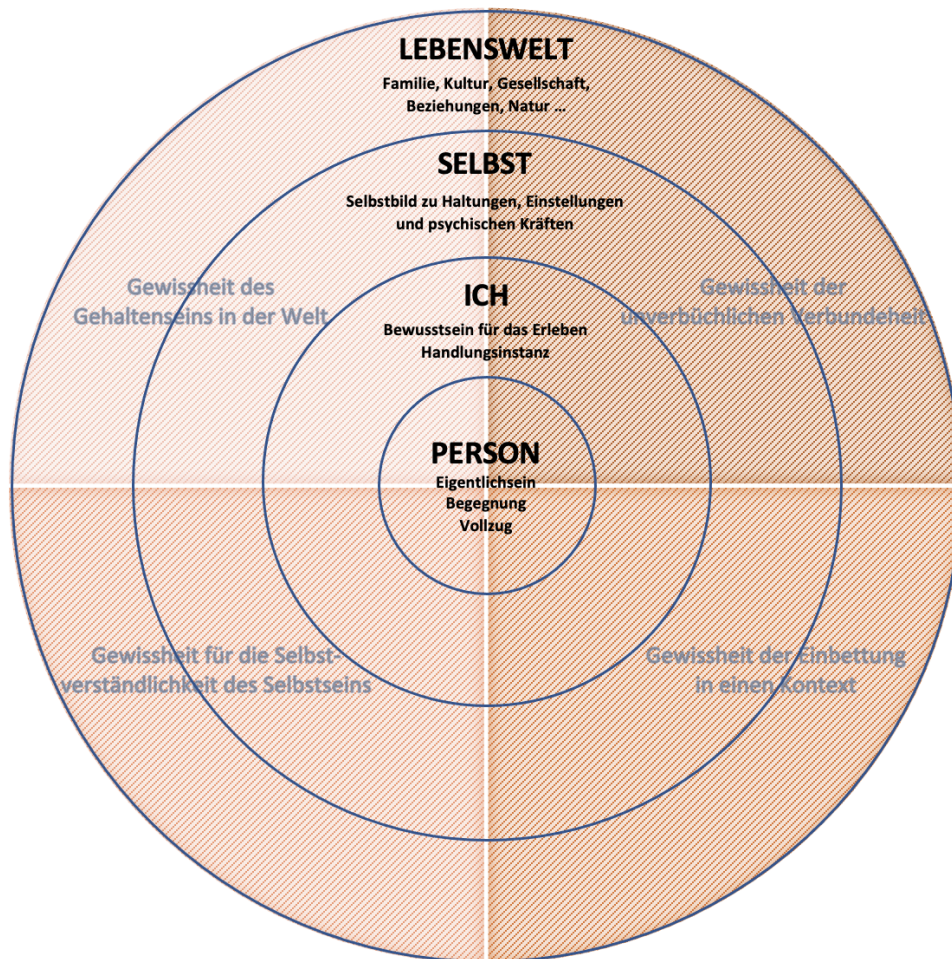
LEBENSWELT
Familie, Kultur, Gesellschaft, Beziehungen, Natur …

SELBST
Selbstbild zu Haltungen, Einstellungen und psychischen Kräften

Gewissheit des Gehaltenseins in der Welt

Gewissheit der unverbüchlichen Verbundenheit

ICH
Bewusstsein für das Erleben
Handlungsinstanz

PERSON
Eigentlichsein
Begegnung
Vollzug

Gewissheit für die Selbstverständlichkeit des Selbstseins

Gewissheit der Einbettung in einen Kontext